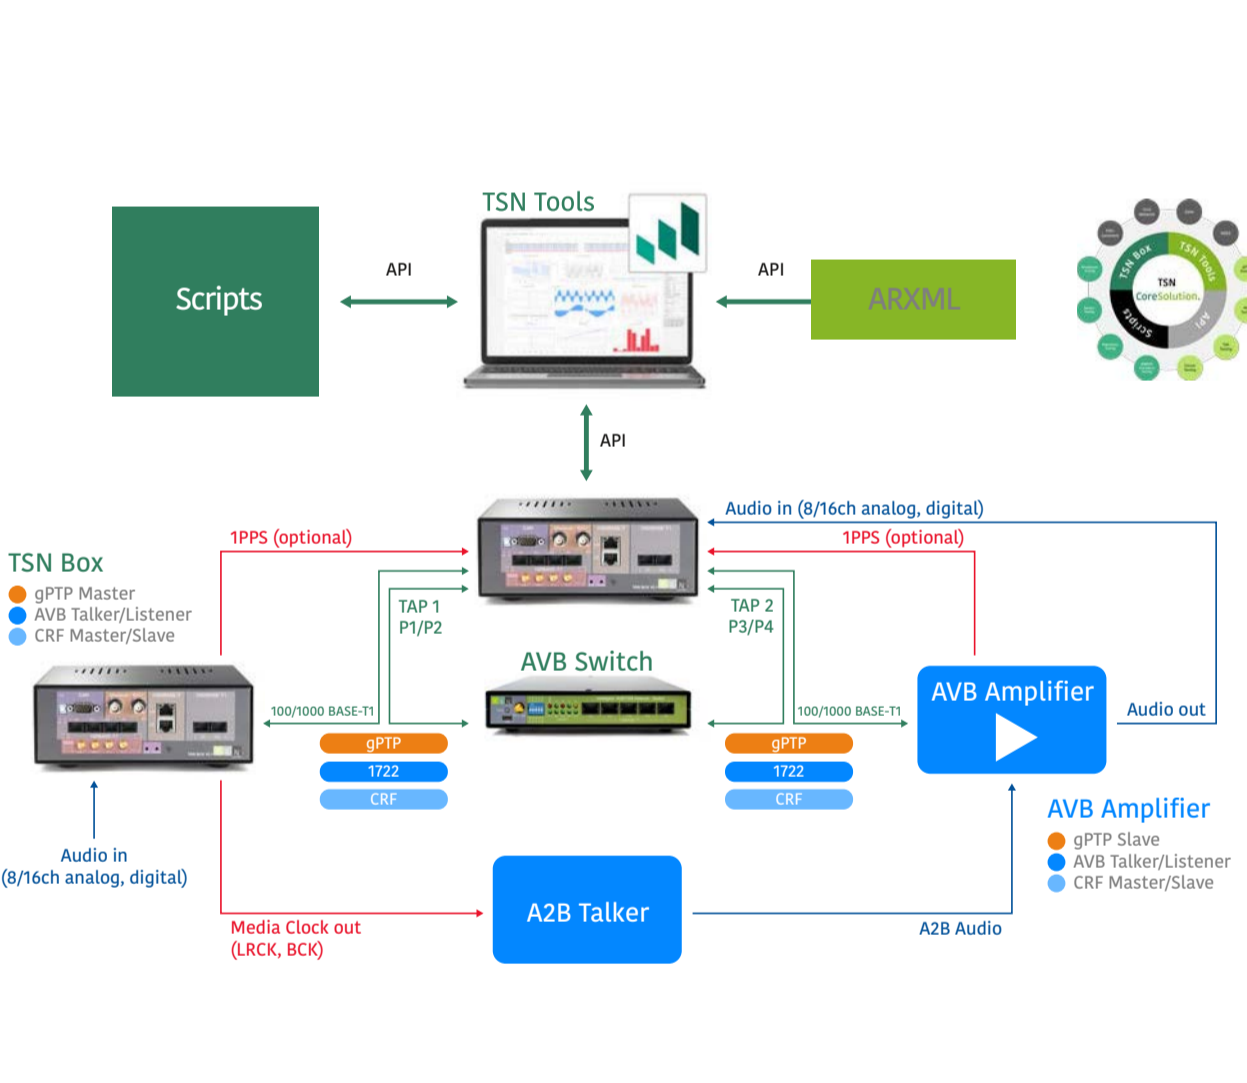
TSN Tools

Scripts

API

API

ARXML

TSN Box

TSN Tools

TSN
CoreSolution

Scripts

API

API

Audio in (8/16ch analog, digital)

1PPS (optional)

1PPS (optional)

TSN Box
gPTP Master
AVB Talker/Listener
CRF Master/Slave

TAP 1
P1/P2

TAP 2
P3/P4

AVB Switch

AVB Amplifier

Audio out

100/1000 BASE-T1

100/1000 BASE-T1

gPTP
1722
CRF

gPTP
1722
CRF

AVB Amplifier
gPTP Slave
AVB Talker/Listener
CRF Master/Slave

Audio in
(8/16ch analog, digital)

A2B Talker

Media Clock out
(LRCK, BCK)

A2B Audio